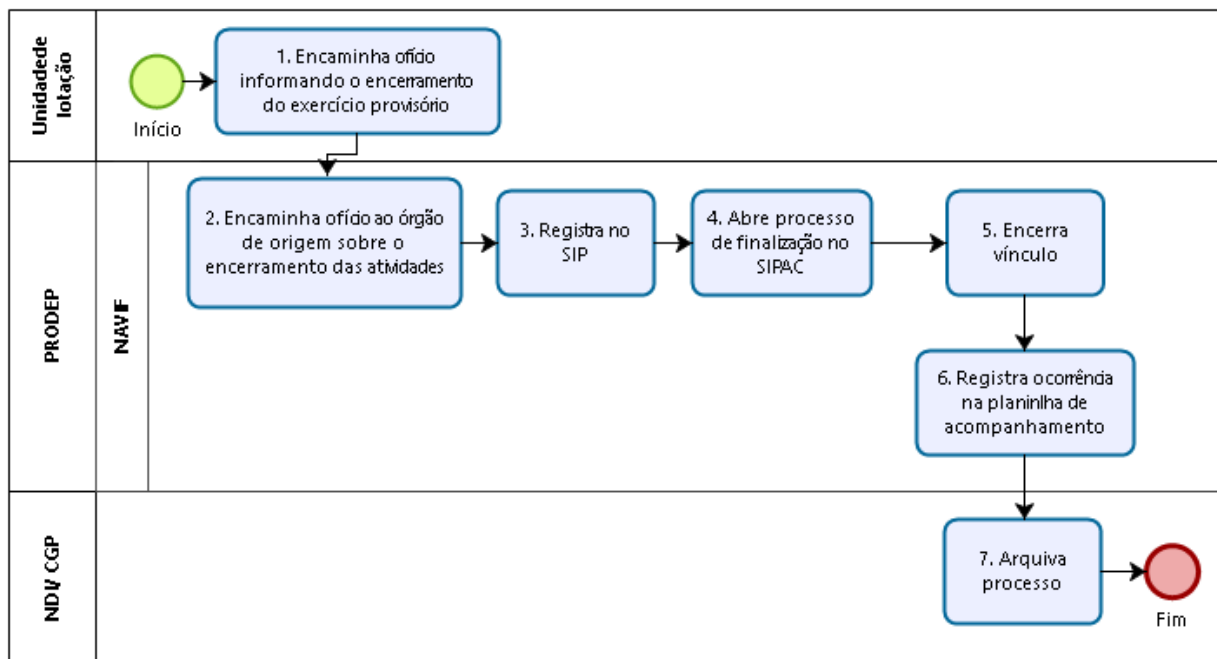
Unidade de lotação

Início

1. Encaminha ofício informando o encerramento do exercício provisório

PRODEP

NAVIF

2. Encaminha ofício ao órgão de origem sobre o encerramento das atividades

3. Registra no SIP

4. Abre processo de finalização no SIPAC

5. Encerra vínculo

6. Registra ocorrência na planinlha de acompanhamento

NDI/ CGP

7. Arquiva processo

Fim